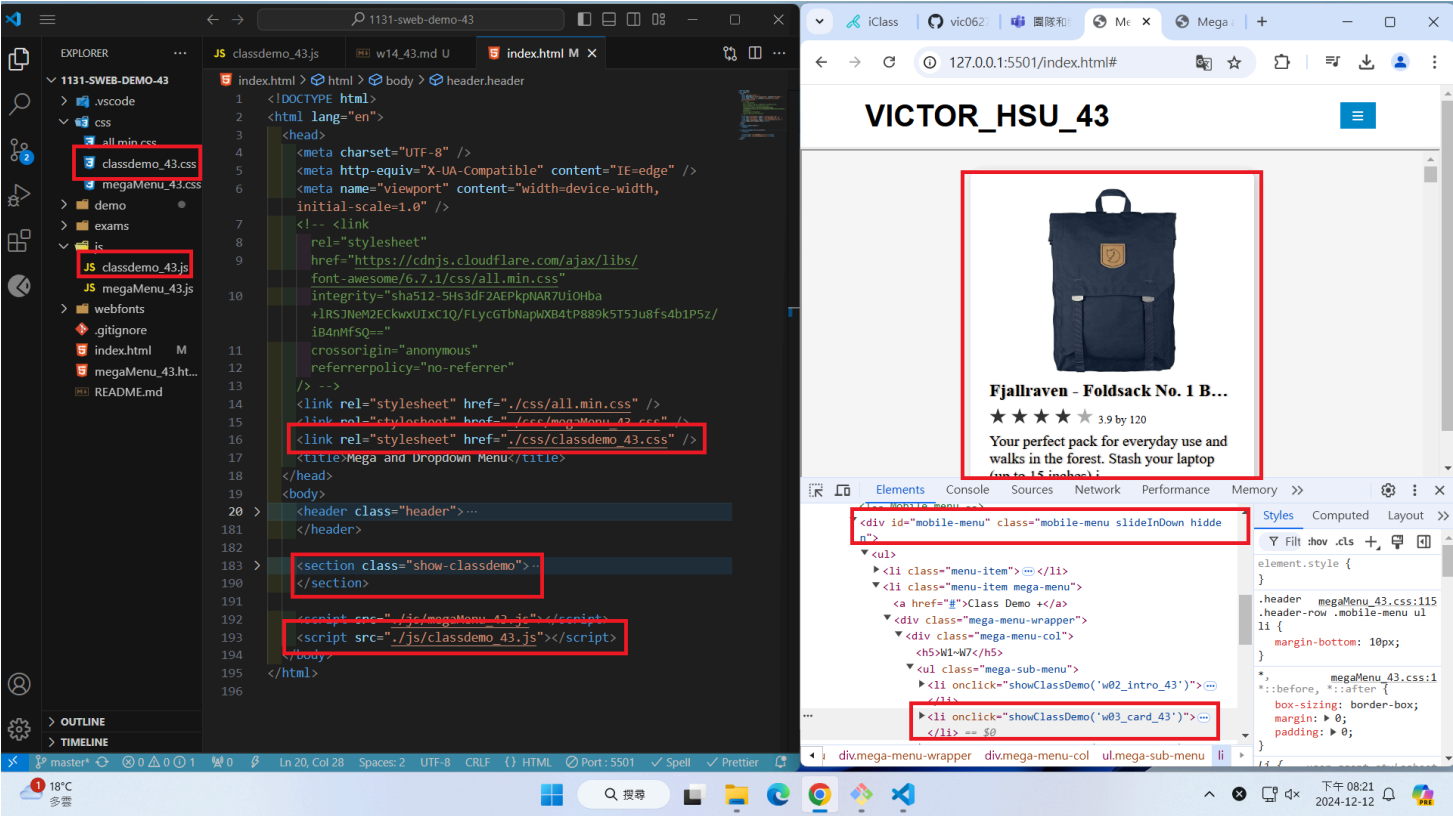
1131-sweb-demo-43

EXPLORER ...
1131-SWEB-DEMO-43
.vscode
css
all.min.css
classdemo_43.css
megaMenu_43.css
demo
exams
js
classdemo_43.js
megaMenu_43.js
webfonts
.gitignore
index.html M
megaMenu_43.ht...
README.md
OUTLINE
TIMELINE

classdemo_43.js | w14_43.md U | index.html M

index.html > html > body > header.header

1 <!DOCTYPE html>
2 <html lang="en">
3 <head>
4 <meta charset="UTF-8" />
5 <meta http-equiv="X-UA-Compatible" content="IE=edge" />
6 <meta name="viewport" content="width=device-width, initial-scale=1.0" />
7 <!-- <link
8 rel="stylesheet"
9 href="https://cdnjs.cloudflare.com/ajax/libs/font-awesome/6.7.1/css/all.min.css"
10 integrity="sha512-5Hs3dF2AEPkpNAR7UiOHba+lRSJNeM2ECkwxUIxC1Q/FLycGTbNapWXB4tP889k5T5Ju8fs4b1P5z/iB4nMfSQ=="
11 crossorigin="anonymous"
12 referrerpolicy="no-referrer"
13 /> -->
14 <link rel="stylesheet" href="./css/all.min.css" />
15 <link rel="stylesheet" href="./css/megaMenu_43.css" />
16 <link rel="stylesheet" href="./css/classdemo_43.css" />
17 <title>Mega and Dropdown Menu</title>
18 </head>
19 <body>
20 <header class="header">...
181 </header>
182
183 <section class="show-classdemo">...
190 </section>
191
192 <script src="./js/megaMenu_43.js"></script>
193 <script src="./js/classdemo_43.js"></script>
194 </body>
195 </html>
196

master* 0 0 0 1 0 Ln 20, Col 28 Spaces: 2 UTF-8 CRLF {} HTML Port : 5501 Spell Prettier

iClass | vic062 | 團隊和 | Me | Mega
127.0.0.1:5501/index.html#

VICTOR_HSU_43

Fjallraven - Foldsack No. 1 B...
3.9 by 120
Your perfect pack for everyday use and walks in the forest. Stash your laptop (up to 15 inches) i...

Elements Console Sources Network Performance Memory >>
<div id="mobile-menu" class="mobile-menu slideInDown hidden">
<ul>
<li class="menu-item">...</li>
<li class="menu-item mega-menu">
<a href="#">Class Demo +</a>
<div class="mega-menu-wrapper">
<div class="mega-menu-col">
<h5>W1~W7</h5>
<ul class="mega-sub-menu">
<li onclick="showClassDemo('w02_intro_43')">...
</li>
<li onclick="showClassDemo('w03_card_43')">...
</li> == $0
div.mega-menu-wrapper div.mega-menu-col ul.mega-sub-menu li

Styles Computed Layout >>
Filt :hov .cls
element.style {
}
.header megaMenu_43.css:115
.header-row .mobile-menu ul li {
margin-bottom: 10px;
}
*, megaMenu_43.css:1
*::before, *::after {
box-sizing: border-box;
margin: 0;
padding: 0;
}

18°C
多雲
搜尋
下午 08:21
2024-12-12